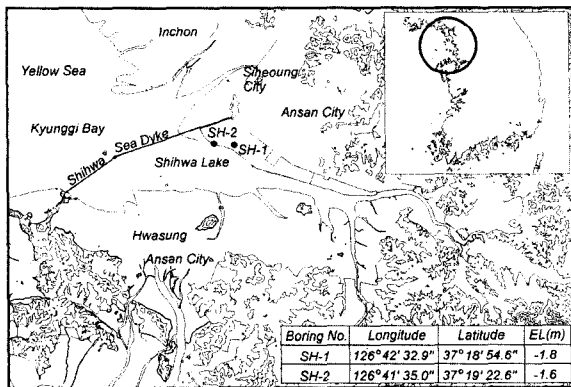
Inchon

Yellow Sea

Siheoung City

Ansan City

Kyunggi Bay

Shihwa Sea Dyke

SH-2

SH-1

Shihwa Lake

Hwasung

Ansan City

| Boring No. | Longitude | Latitude | EL(m) |
|---|---|---|---|
| SH-1 | 126°42' 32.9" | 37°18' 54.6" | -1.8 |
| SH-2 | 126°41' 35.0" | 37°19' 22.6" | -1.6 |